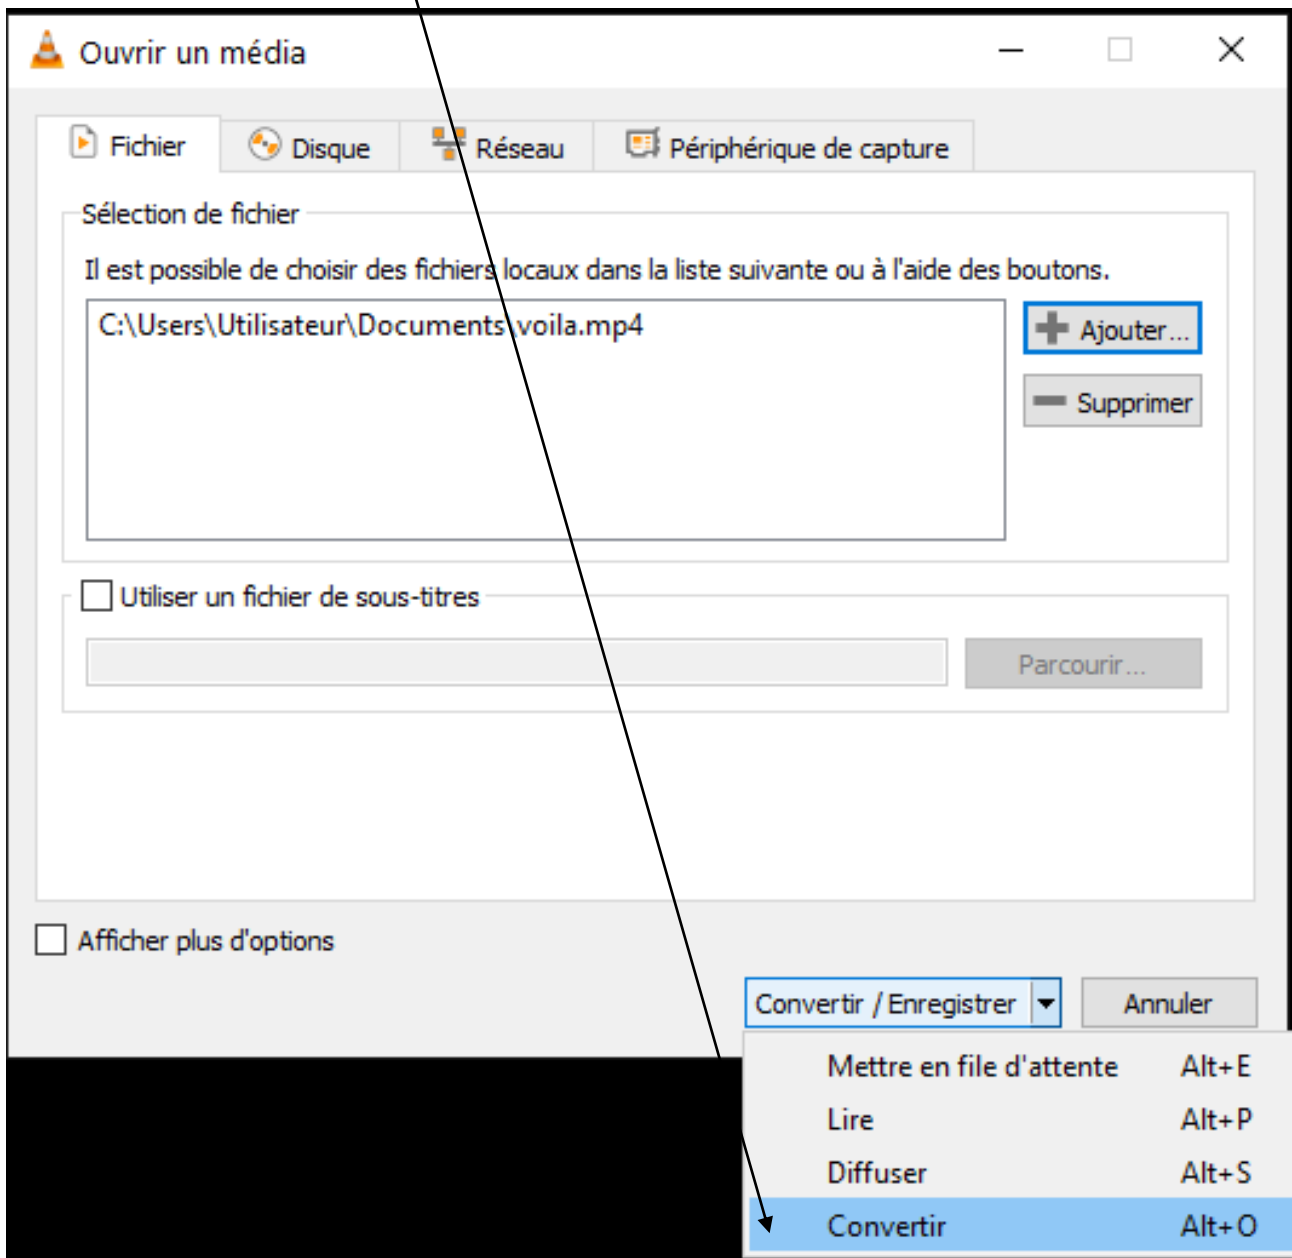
Ouvrir un média

Fichier
Disque
Réseau
Périphérique de capture

Sélection de fichier

Il est possible de choisir des fichiers locaux dans la liste suivante ou à l'aide des boutons.

C:\Users\Utilisateur\Documents\voila.mp4

Ajouter...
Supprimer

Utiliser un fichier de sous-titres

Parcourir...

Afficher plus d'options

Convertir / Enregistrer
Annuler

| | |
|---|---|
| Mettre en file d'attente | Alt+E |
| Lire | Alt+P |
| Diffuser | Alt+S |
| Convertir | Alt+O |